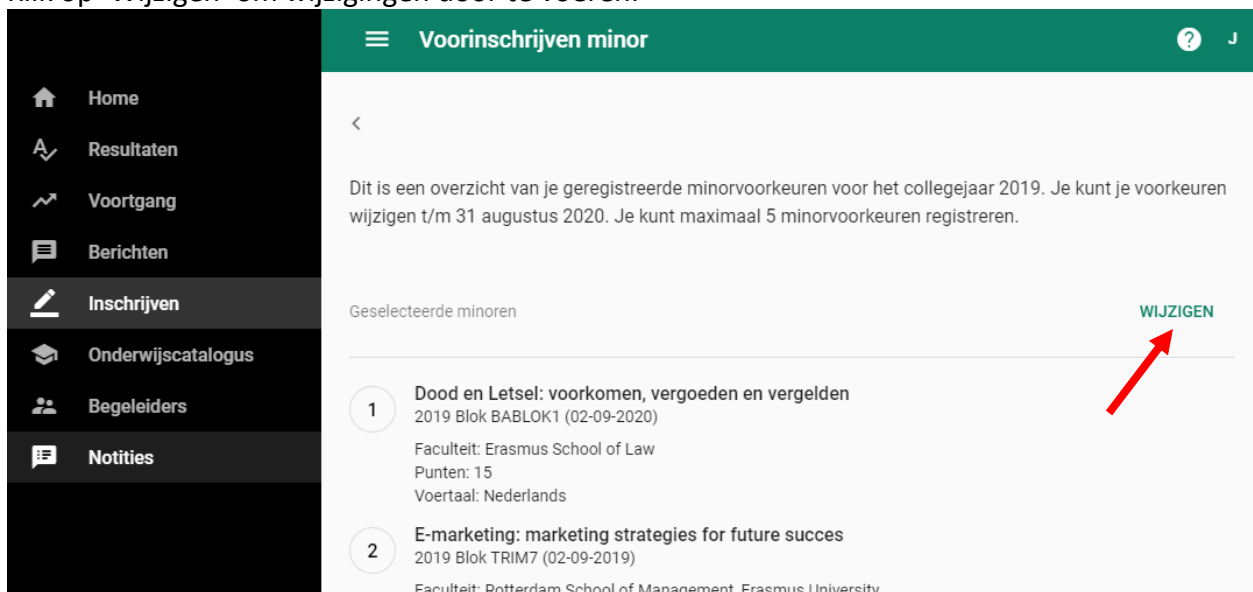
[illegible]

Voorinschrijven minor

J

Home
Resultaten
Voortgang
Berichten
Inschrijven
Onderwijscatalogus
Begeleiders
Notities

<

Dit is een overzicht van je geregistreerde minorvoorkeuren voor het collegejaar 2019. Je kunt je voorkeuren wijzigen t/m 31 augustus 2020. Je kunt maximaal 5 minorvoorkeuren registreren.

Geselecteerde minoren

WIJZIGEN

1
Dood en Letsel: voorkomen, vergoeden en vergelden
2019 Blok BABLOK1 (02-09-2020)
Faculteit: Erasmus School of Law
Punten: 15
Voertaal: Nederlands

2
E-marketing: marketing strategies for future succes
2019 Blok TRIM7 (02-09-2019)
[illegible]